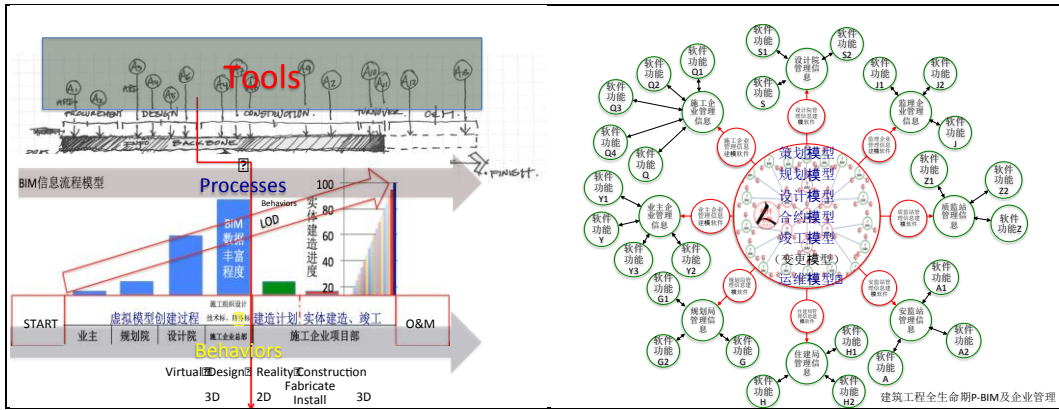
Tools

PROCUREMENT DESIGN CONSTRUCTION TURNOVER O&M

BACKBONE

FINISH

BIM信息流程模型

Processes

100

80

60

40

20

Behaviors

LOD

BIM 数据 丰富 程度

实体建造进度

施工组织设计

虚拟模型创建过程 建造计划 实体建造、竣工

START 业主 规划院 设计院 施工企业总部 施工企业项目部 O&M

Behaviors

Virtual Design Reality Construction Fabricate Install

3D 2D 3D

软件功能 S1

软件功能 S2

设计院管理信息

软件功能 S

软件功能 Q1

软件功能 Q2

软件功能 Q3

施工企业管理信息

软件功能 Q4

软件功能 Q

软件功能 J1

软件功能 J2

监理企业管理信息

软件功能 J

设计院管理信息处理模软件

施工企业管理信息处理模软件

监理企业管理信息处理模软件

策划模型

规划模型

设计模型

合约模型

竣工模型

(变更模型)

运维模型

软件功能 Z1

软件功能 Z2

质监站管理信息

软件功能 Z

质监站管理信息处理模软件

软件功能 Y1

业主企业管理信息

软件功能 Y

软件功能 Y3

软件功能 Y2

业主企业管理信息处理模软件

规划局管理信息处理模软件

软件功能 G1

规划局管理信息

软件功能 G2

软件功能 G

住建局管理信息处理模软件

住建局管理信息

软件功能 H1

软件功能 H

软件功能 H2

安监站管理信息处理模软件

软件功能 A1

安监站管理信息

软件功能 A

软件功能 A2

建筑工程全生命期P-BIM及企业管理